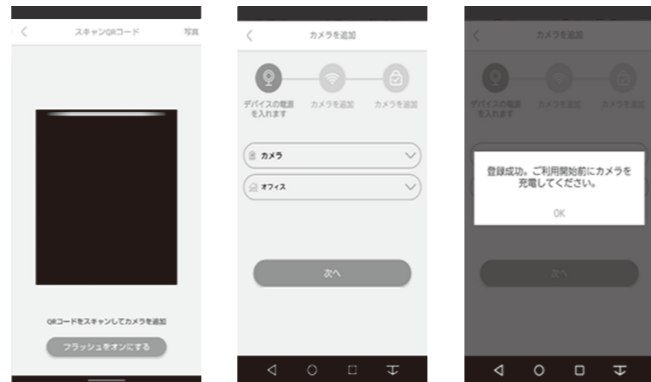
スキャンQRコード

写真

QRコードをスキャンしてカメラを追加

フラッシュをオンにする

カメラを追加

デバイスの電源を入れます

カメラを追加

カメラを追加

カメラ

オフィス

次へ

カメラを追加

デバイスの電源を入れます

カメラを追加

カメラを追加

登録成功。ご利用開始前にカメラを充電してください。

OK

次へ